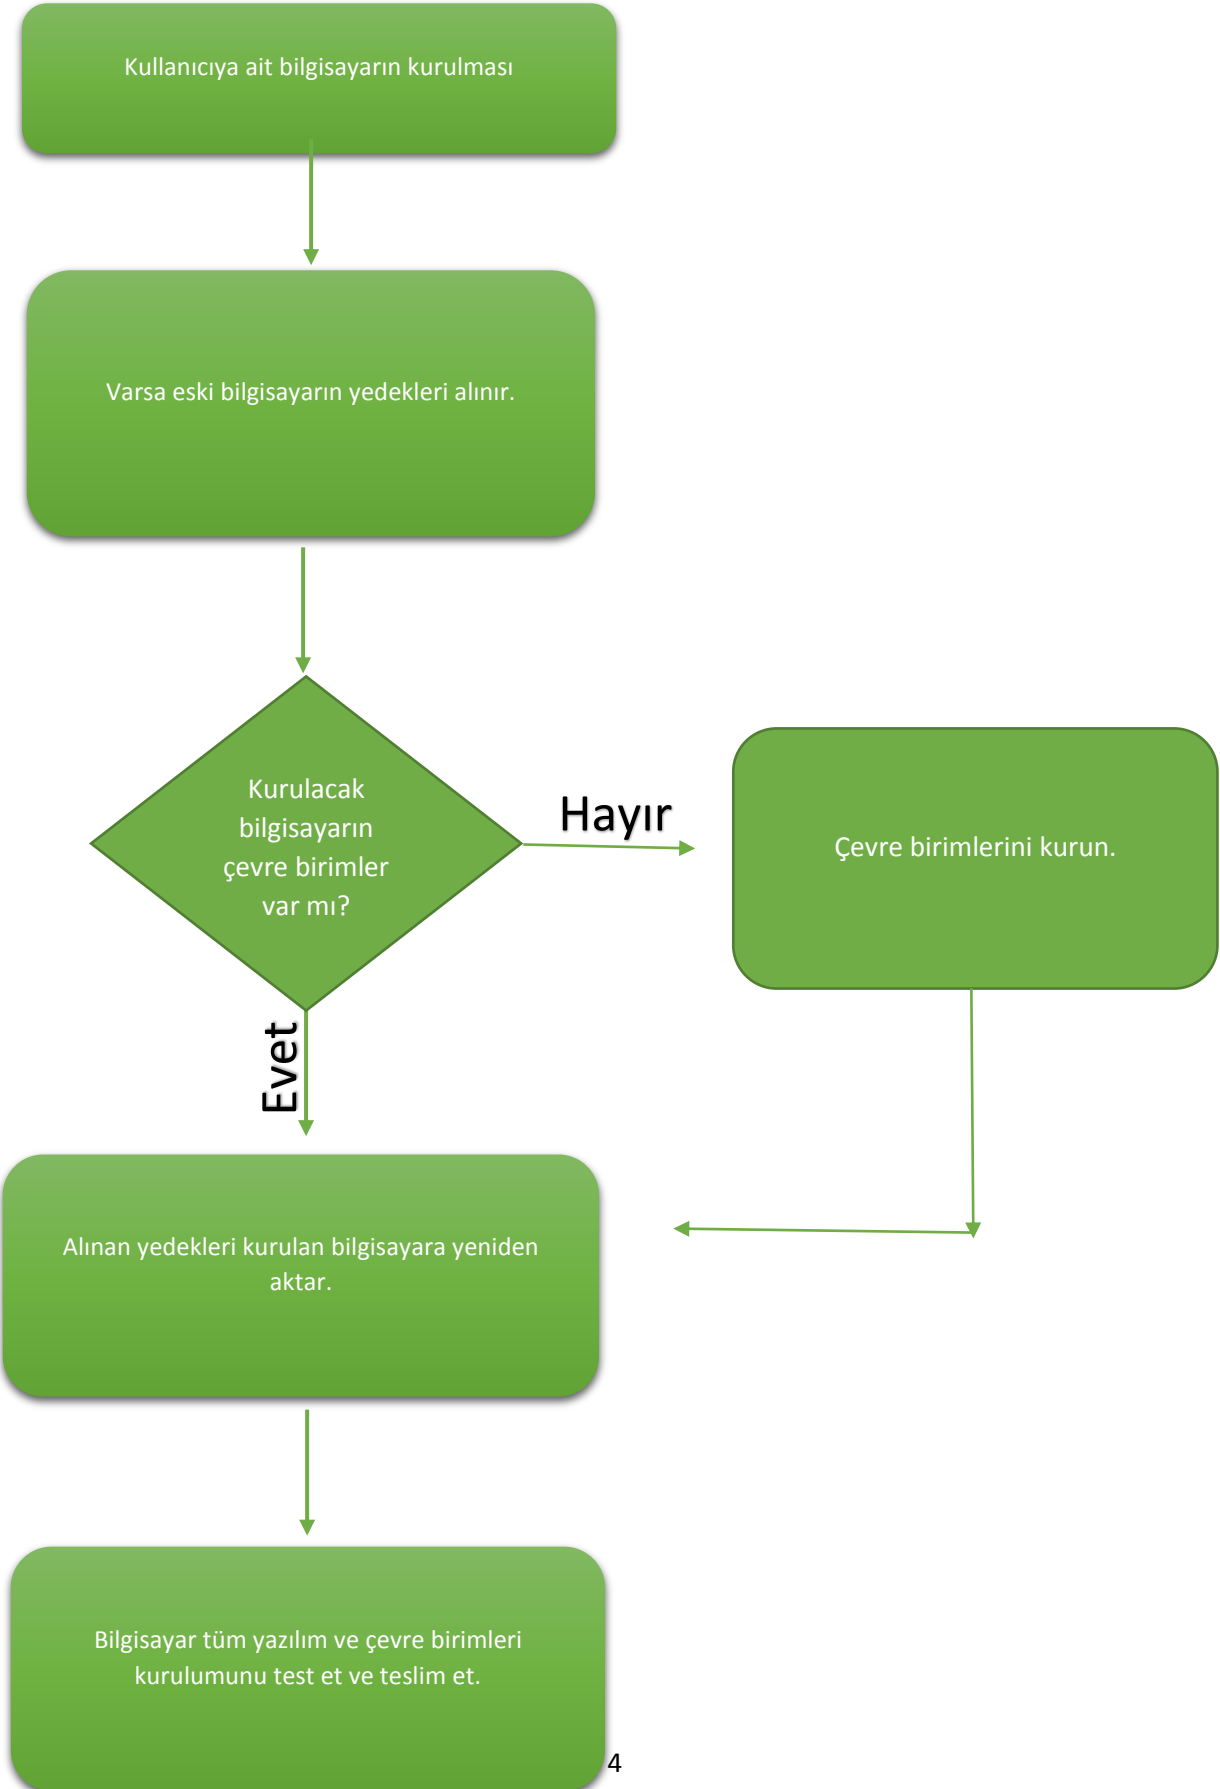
Kullanıcıya ait bilgisayarın kurulması

Varsa eski bilgisayarın yedekleri alınır.

Kurulacak bilgisayarın çevre birimler var mı?

Hayır

Çevre birimlerini kurun.

Evet

Alınan yedekleri kurulan bilgisayara yeniden aktar.

Bilgisayar tüm yazılım ve çevre birimleri kurulumunu test et ve teslim et.

4